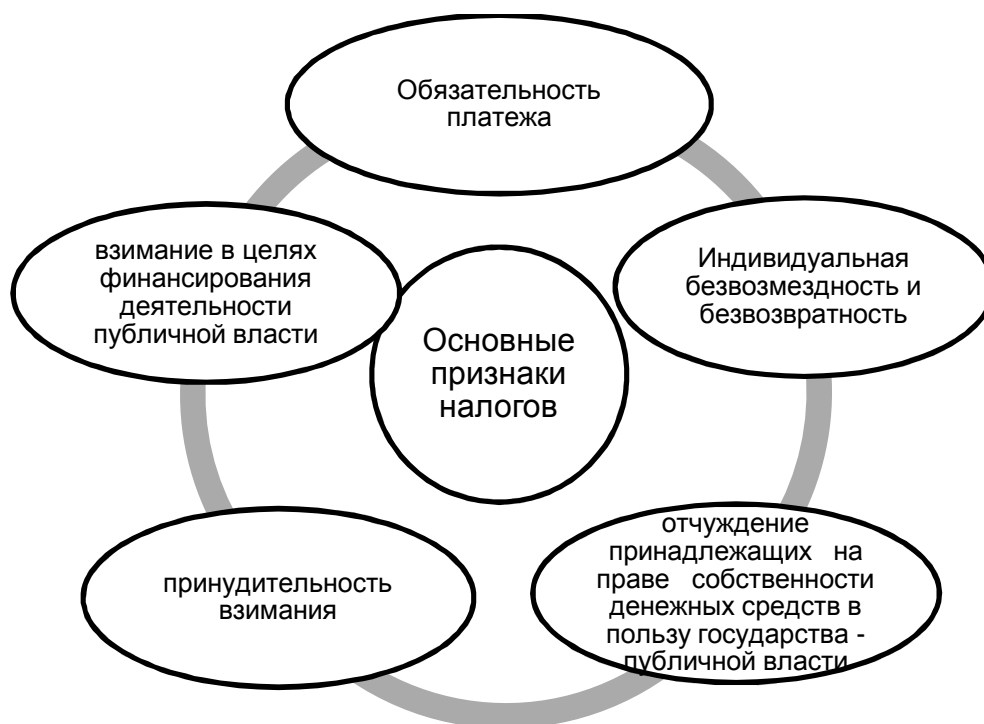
Обязательность платежа

Индивидуальная безвозмездность и безвозвратность

отчуждение принадлежащих на праве собственности денежных средств в пользу государства - публичной власти

принудительность взимания

взимание в целях финансирования деятельности публичной власти

Основные признаки налогов